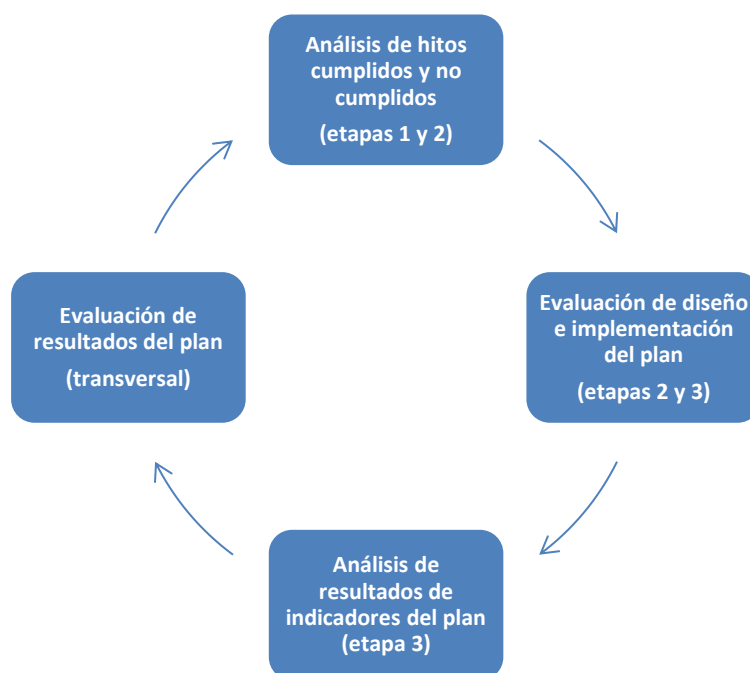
Análisis de hitos cumplidos y no cumplidos

(etapas 1 y 2)

Evaluación de diseño e implementación del plan

(etapas 2 y 3)

Análisis de resultados de indicadores del plan (etapa 3)

Evaluación de resultados del plan

(transversal)